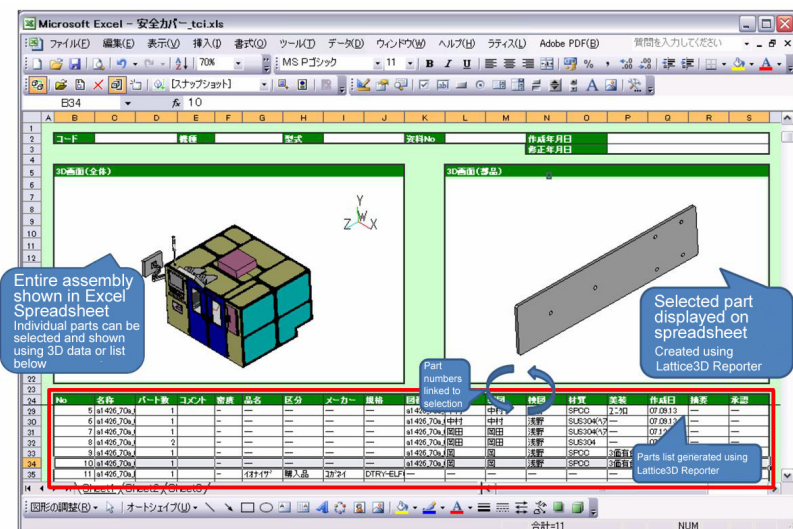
Microsoft Excel - 安全カバー_tci.xls

ファイル(F) 編集(E) 表示(V) 挿入(I) 書式(O) ツール(T) データ(D) ウィンドウ(W) ヘルプ(H) ラティス(L) Adobe PDF(B)

質問を入力してください

70%

MS Pゴシック 11

[スナップショット]

B34 fx 10

コード 機種 型式 資料No 作成年月日 修正年月日

3D画面(全体)

3D画面(部品)

Entire assembly shown in Excel Spreadsheet
Individual parts can be selected and shown using 3D data or list below

Selected part displayed on spreadsheet
Created using Lattice3D Reporter

Part numbers linked to selection

| No | 名称 | パート数 | コメント | 密度 | 品名 | 区分 | メーカー | 規格 | 図番 | | | 検図 | 材質 | 表面 | 作成日 | 摘要 | 承認 |
|---|---|---|---|---|---|---|---|---|---|---|---|---|---|---|---|---|---|
| 5 | a1426_70a_ | 1 | – | – | – | – | – | – | a1426_70a | | 中村 | 浅野 | SPCC | ﾕﾆｸﾛ | 07.09.13 | – | – |
| 6 | a1426_70a_ | 1 | – | – | – | – | – | – | a1426_70a | 中村 | 中村 | 浅野 | SUS304(ﾍｱ | – | 07.12 | – | – |
| 7 | a1426_70a_ | 1 | – | – | – | – | – | – | a1426_70a | 岡田 | 岡田 | 浅野 | SUS304(ﾍｱ | – | 07.12 | – | – |
| 8 | a1426_70a_ | 2 | – | – | – | – | – | – | a1426_70a | 岡田 | 岡田 | 浅野 | SUS304(ﾍｱ | – | | – | – |
| 9 | a1426_70a_ | 1 | – | – | – | – | – | – | a1426_70a | 岡 | 岡 | 浅野 | SPCC | 3価有 | | | |
| 10 | a1426_70a_ | 1 | – | – | – | – | – | – | a1426_70a | 岡 | 岡 | 浅野 | SPCC | 3価有 | | | |
| 11 | a1426_70a_ | 1 | – | – | ｲｵﾅｲｻﾞ | 購入品 | ｺｶﾞﾈｲ | DTRY-ELF | – | – | – | – | – | – | | | |

Parts list generated using Lattice3D Reporter

Sheet1 Sheet2 Sheet3

図形の調整(R) オートシェイプ(U)

合計=11 NUM